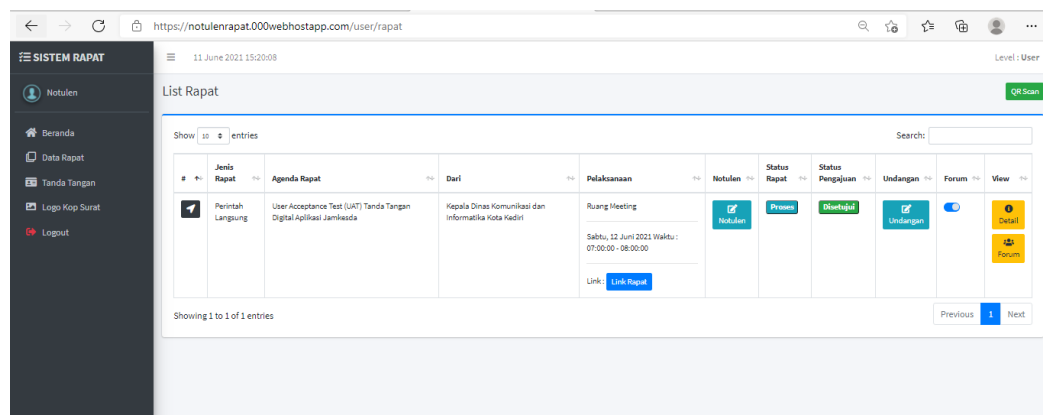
https://notulenrapat.000webhostapp.com/user/rapat

SISTEM RAPAT

11 June 2021 15:20:08

Level : User

Notulen

Beranda

Data Rapat

Tanda Tangan

Logo Kop Surat

Logout

List Rapat

QR Scan

Show 10 entries

Search:

| # | Jenis Rapat | Agenda Rapat | Dari | Pelaksanaan | Notulen | Status Rapat | Status Pengajuan | Undangan | Forum | View |
|---|---|---|---|---|---|---|---|---|---|---|
| | Perintah Langsung | User Acceptance Test (UAT) Tanda Tangan Digital Aplikasi Jamkesda | Kepala Dinas Komunikasi dan Informatika Kota Kediri | Ruang Meeting<br>Sabtu, 12 Juni 2021 Waktu : 07:00:00 - 08:00:00<br>Link : Link Rapat | Notulen | Proses | Disetujui | Undangan | | Detail<br>Forum |

Showing 1 to 1 of 1 entries

Previous 1 Next